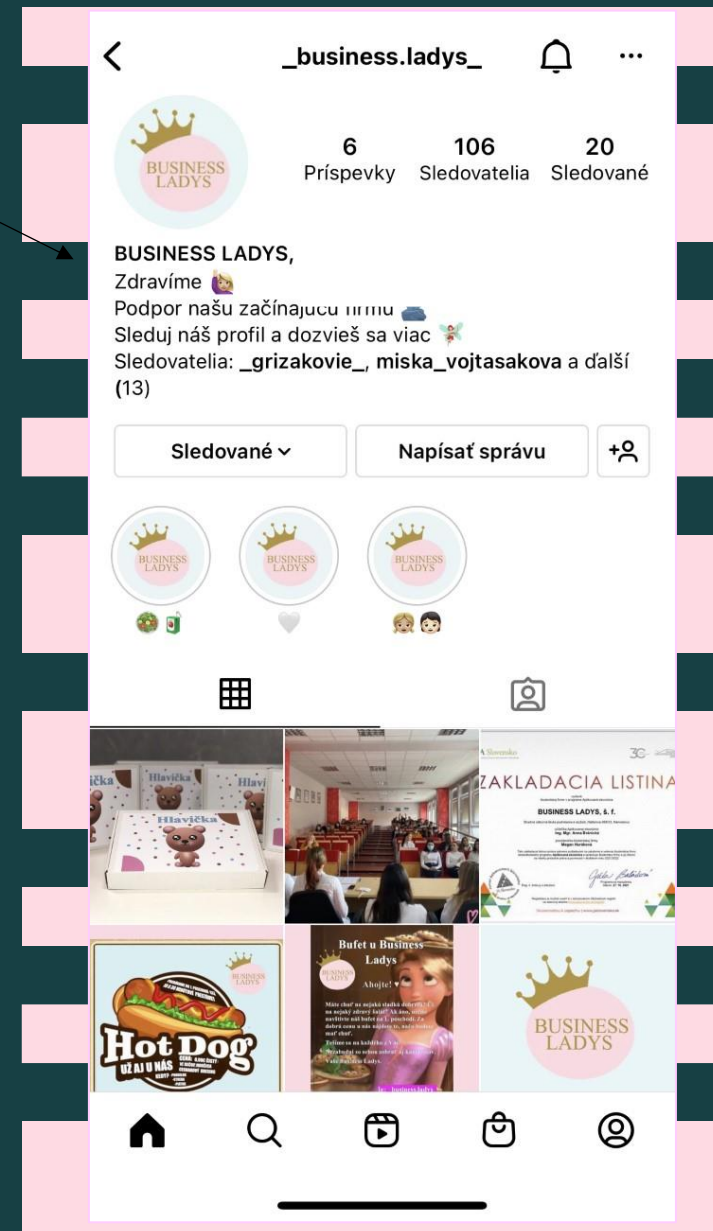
_business.ladys_

BUSINESS LADYS

6 Príspevky
106 Sledovatelia
20 Sledované

BUSINESS LADYS,
Zdravíme
Podpor našu začínajúcu firmu
Sleduj náš profil a dozvieš sa viac
Sledovatelia: _grizakovie_, miska_vojtasakova a ďalší (13)

Sledované
Napísať správu

BUSINESS LADYS
BUSINESS LADYS
BUSINESS LADYS

Hlavička
Hlavička
Hlavička

ZAKLADACIA LISTINA
BUSINESS LADYS, š. f.

BUSINESS LADYS
Hot Dog
UŽ AJ U NÁS

Bufet u Business Ladys
BUSINESS LADYS
Ahojte!

BUSINESS LADYS